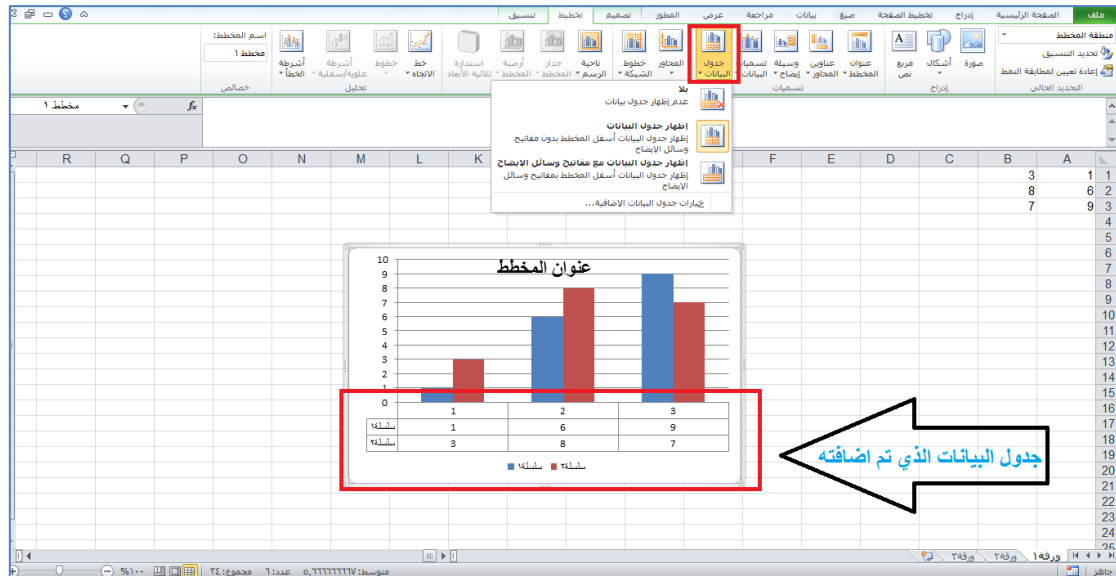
ملف الصفحة الرئيسية إدراج تخطيط الصفحة صيغ بيانات مراجعة عرض المطور تصميم تخطيط تنسيق

منطقة المخطط
تحديد التنسيق
إعادة تعيين لمطابقة النمط
التحديد الحالي

صورة أشكال مربع نص
إدراج

عنوان المخطط عناوين المحاور وسيلة إيضاح تسميات البيانات جدول البيانات
تسميات

المحاور خطوط الشبكة
ناحية الرسم جدار المخطط أرضية المخطط استدارة ثلاثية الأبعاد

خط الاتجاه خطوط أشرطة علوية/سفلية أشرطة الخطأ
تحليل

اسم المخطط:
مخطط ١
خصائص

مخطط ١

بلا
عدم إظهار جدول بيانات

إظهار جدول البيانات
إظهار جدول البيانات أسفل المخطط بدون مفاتيح وسائل الإيضاح

إظهار جدول البيانات مع مفاتيح وسائل الإيضاح
إظهار جدول البيانات أسفل المخطط بمفاتيح وسائل الإيضاح

خيارات جدول البيانات الإضافية...

| | A | B |
|---|---|---|
| 1 | 1 | 3 |
| 2 | 6 | 8 |
| 3 | 9 | 7 |

عنوان المخطط

10 9 8 7 6 5 4 3 2 1 0

| | 1 | 2 | 3 |
|---|---|---|---|
| سلسلة١ | 1 | 6 | 9 |
| سلسلة٢ | 3 | 8 | 7 |

سلسلة١ سلسلة٢

جدول البيانات الذي تم اضافته

ورقة١ ورقة٢ ورقة٣

جاهز متوسط: ٥,٦٦٦٦٦٦٦٦٧ عدد: ٦ مجموع: ٣٤ ١٠٠%